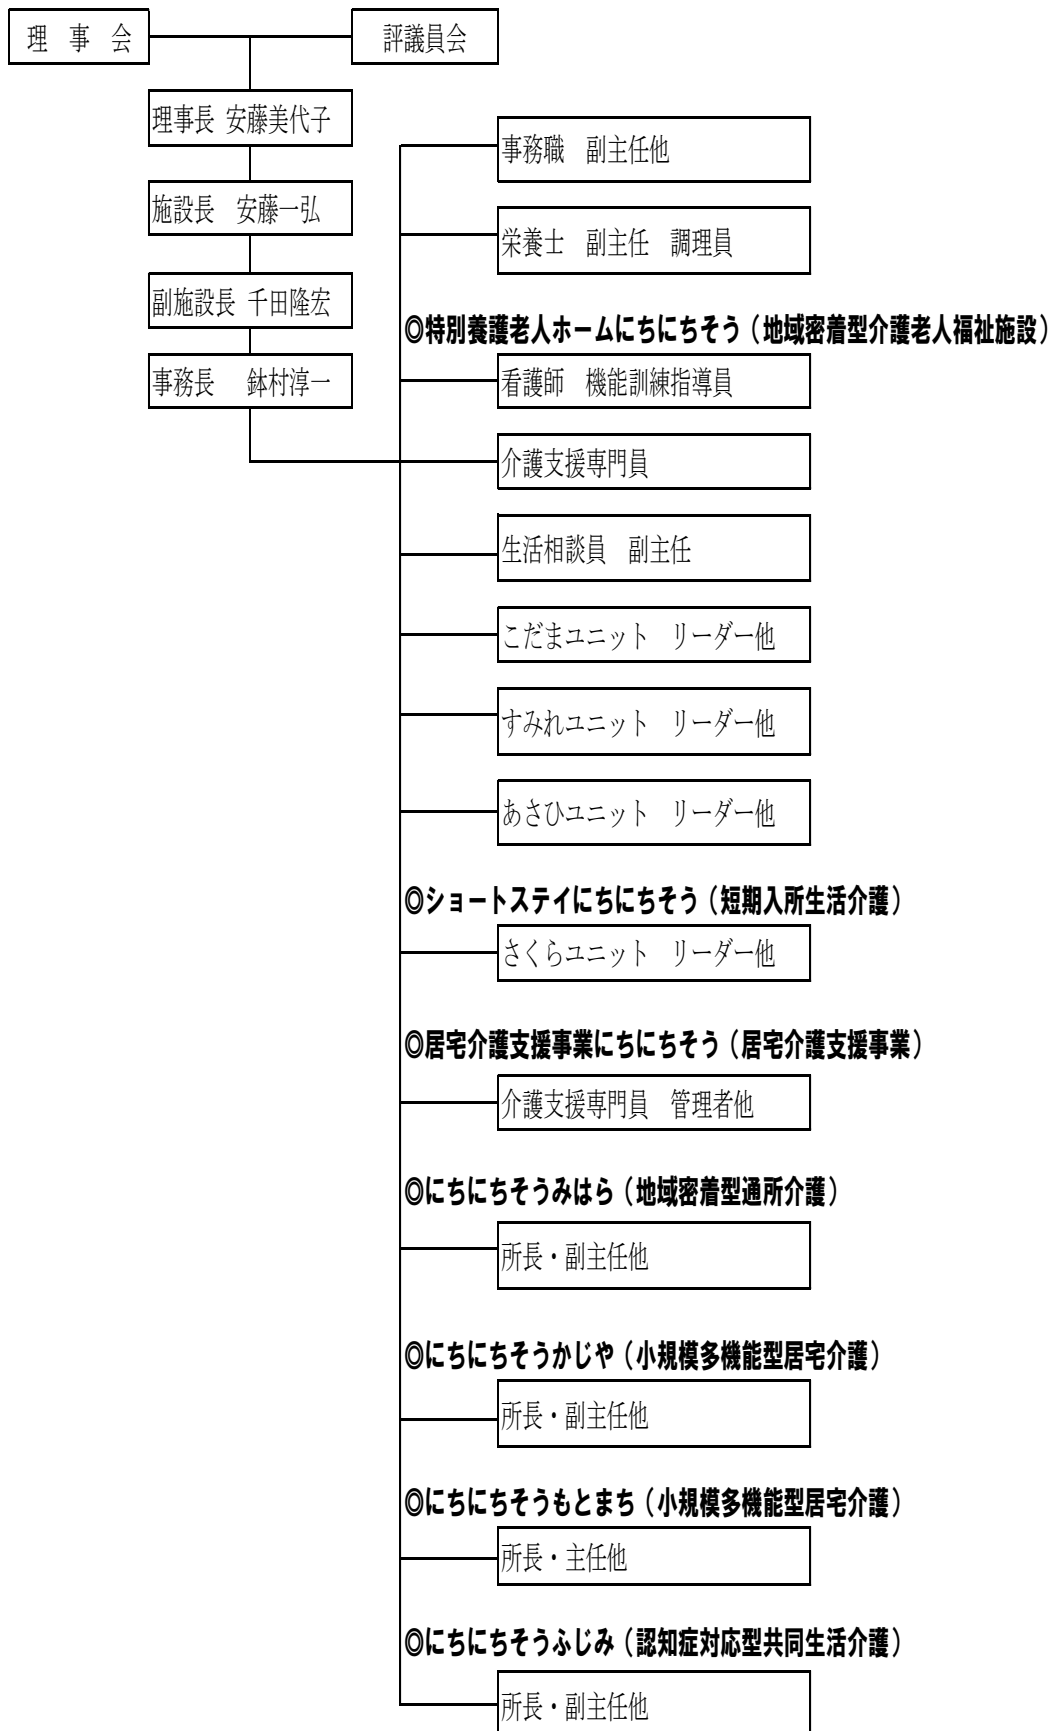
理 事 会

評議員会

理事長 安藤美代子

施設長 安藤一弘

副施設長 千田隆宏

事務長 鉢村淳一

事務職 副主任他

栄養士 副主任 調理員

◎特別養護老人ホームにちにちそう（地域密着型介護老人福祉施設）

看護師 機能訓練指導員

介護支援専門員

生活相談員 副主任

こだまユニット リーダー他

すみれユニット リーダー他

あさひユニット リーダー他

◎ショートステイにちにちそう（短期入所生活介護）

さくらユニット リーダー他

◎居宅介護支援事業にちにちそう（居宅介護支援事業）

介護支援専門員 管理者他

◎にちにちそうみはら（地域密着型通所介護）

所長・副主任他

◎にちにちそうかじや（小規模多機能型居宅介護）

所長・副主任他

◎にちにちそうもとまち（小規模多機能型居宅介護）

所長・主任他

◎にちにちそうふじみ（認知症対応型共同生活介護）

所長・副主任他